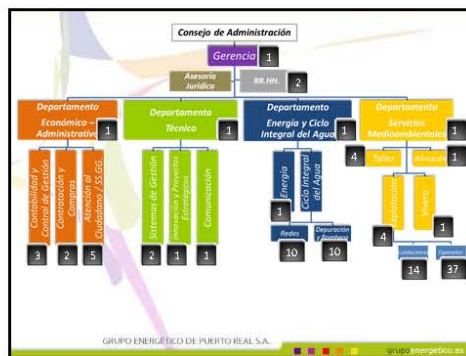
Consejo de Administración

Gerencia 1

Asesoría Jurídica

RR.HH. 2

Departamento Económico – Administrativo 1

Contabilidad y Control de Gestión 3

Contratación y Compras 2

Atención al Ciudadano / SS.GG. 5

Departamento Técnico 1

Sistemas de Gestión 2

Innovación y Proyectos Estratégicos 1

Comunicación 1

Departamento Energía y Ciclo Integral del Agua 1

Energía 1

Ciclo Integral del Agua

Redes 10

Depuración y Bombeo 10

Departamento Servicios Medioambientales 1

Taller 4

Almacén 1

Explotación 4

Vivero 1

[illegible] 14

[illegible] 37

GRUPO ENERGÉTICO DE PUERTO REAL S.A.

grupoenergetico.es